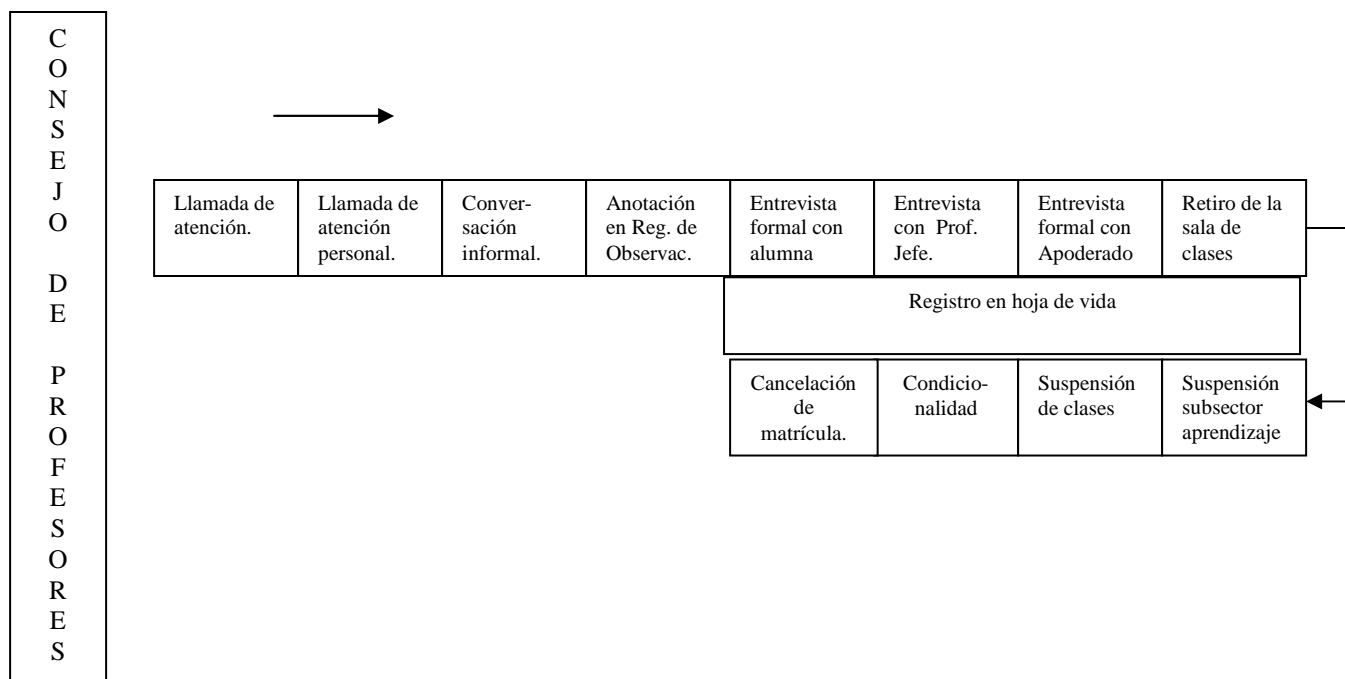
C
O
N
S
E
J
O

D
E

P
R
O
F
E
S
O
R
E
S

| Llamada de atención. | Llamada de atención personal. | Conversación informal. | Anotación en Reg. de Observac. | Entrevista formal con alumna | Entrevista con Prof. Jefe. | Entrevista formal con Apoderado | Retiro de la sala de clases |
|---|---|---|---|---|---|---|---|

Registro en hoja de vida

| Cancelación de matrícula. | Condicionalidad | Suspensión de clases | Suspensión subsector aprendizaje |
|---|---|---|---|